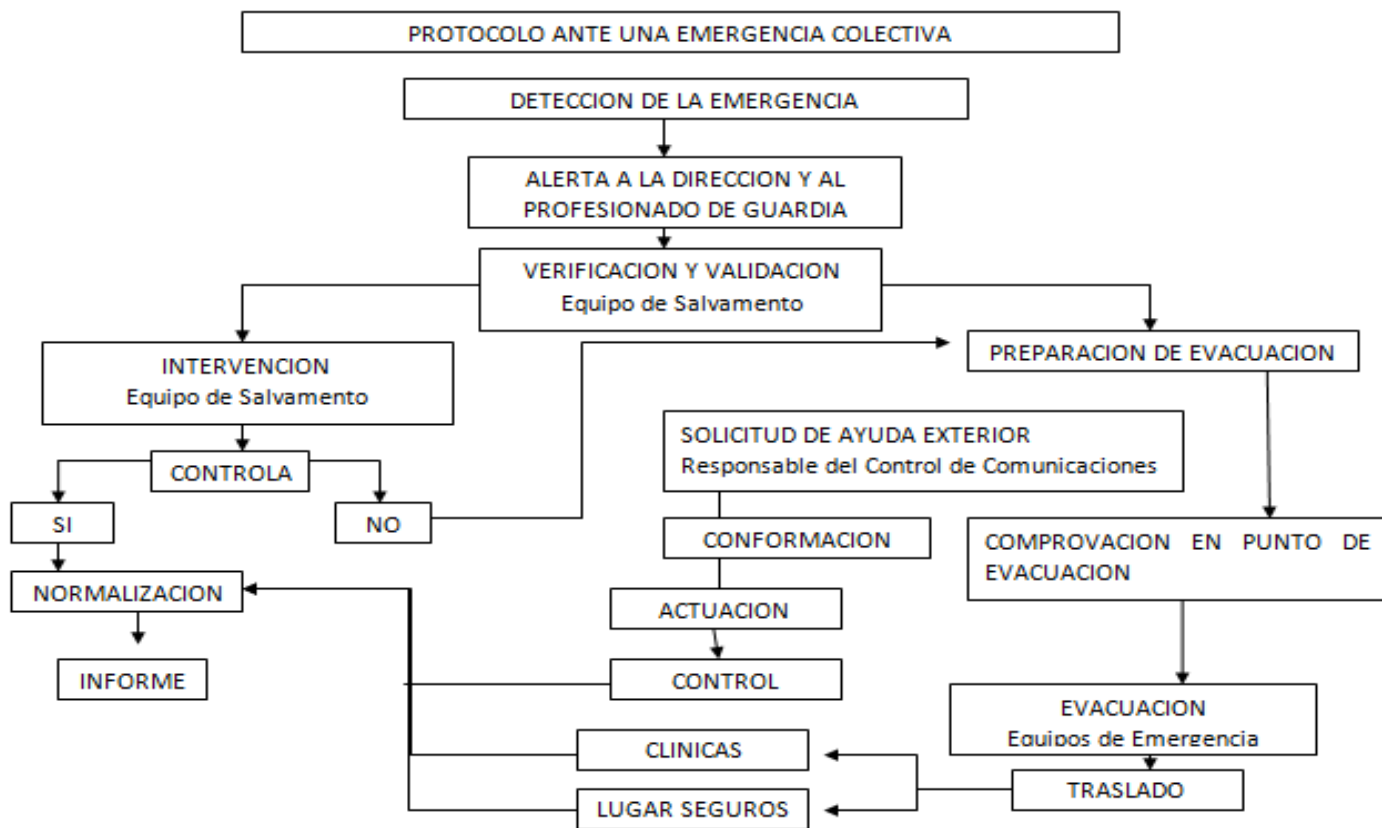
PROTOCOLO ANTE UNA EMERGENCIA COLECTIVA

DETECCION DE LA EMERGENCIA

ALERTA A LA DIRECCION Y AL PROFESIONADO DE GUARDIA

VERIFICACION Y VALIDACION
Equipo de Salvamento

INTERVENCION
Equipo de Salvamento

PREPARACION DE EVACUACION

SOLICITUD DE AYUDA EXTERIOR
Responsable del Control de Comunicaciones

CONTROLA

SI

NO

CONFORMACION

COMPROVACION EN PUNTO DE EVACUACION

NORMALIZACION

ACTUACION

INFORME

CONTROL

EVACUACION
Equipos de Emergencia

CLINICAS

TRASLADO

LUGAR SEGUROS